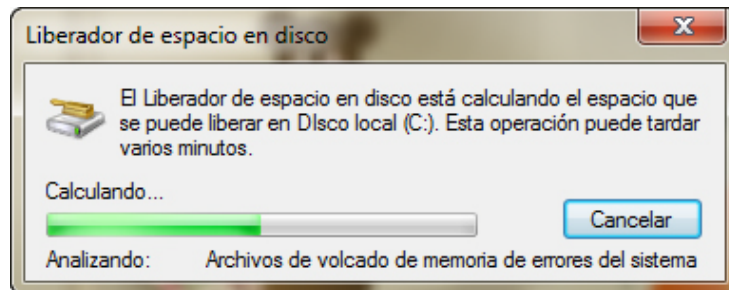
Liberador de espacio en disco

El Liberador de espacio en disco está calculando el espacio que se puede liberar en DIsco local (C:). Esta operación puede tardar varios minutos.

Calculando...

Cancelar

Analizando: Archivos de volcado de memoria de errores del sistema